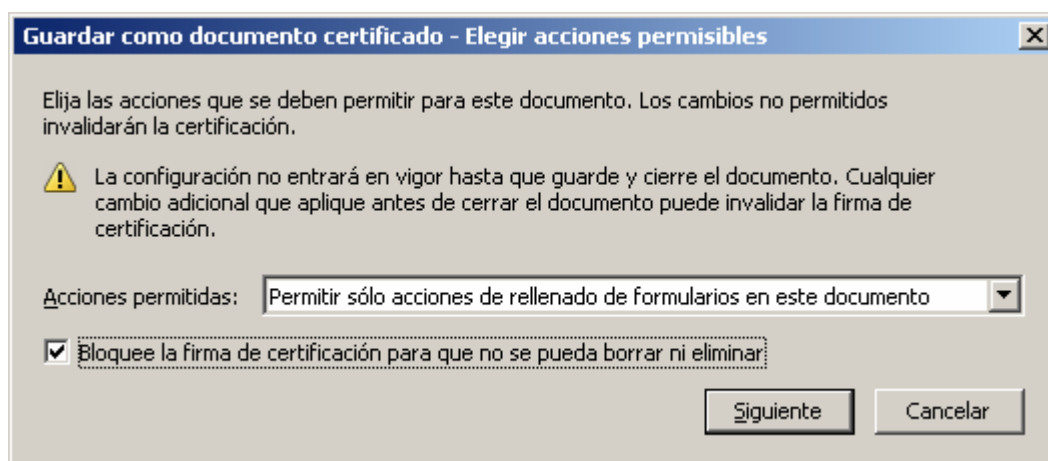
Guardar como documento certificado - Elegir acciones permisibles

Elija las acciones que se deben permitir para este documento. Los cambios no permitidos invalidarán la certificación.

La configuración no entrará en vigor hasta que guarde y cierre el documento. Cualquier cambio adicional que aplique antes de cerrar el documento puede invalidar la firma de certificación.

Acciones permitidas: Permitir sólo acciones de rellenado de formularios en este documento

Bloquee la firma de certificación para que no se pueda borrar ni eliminar

Siguiente Cancelar